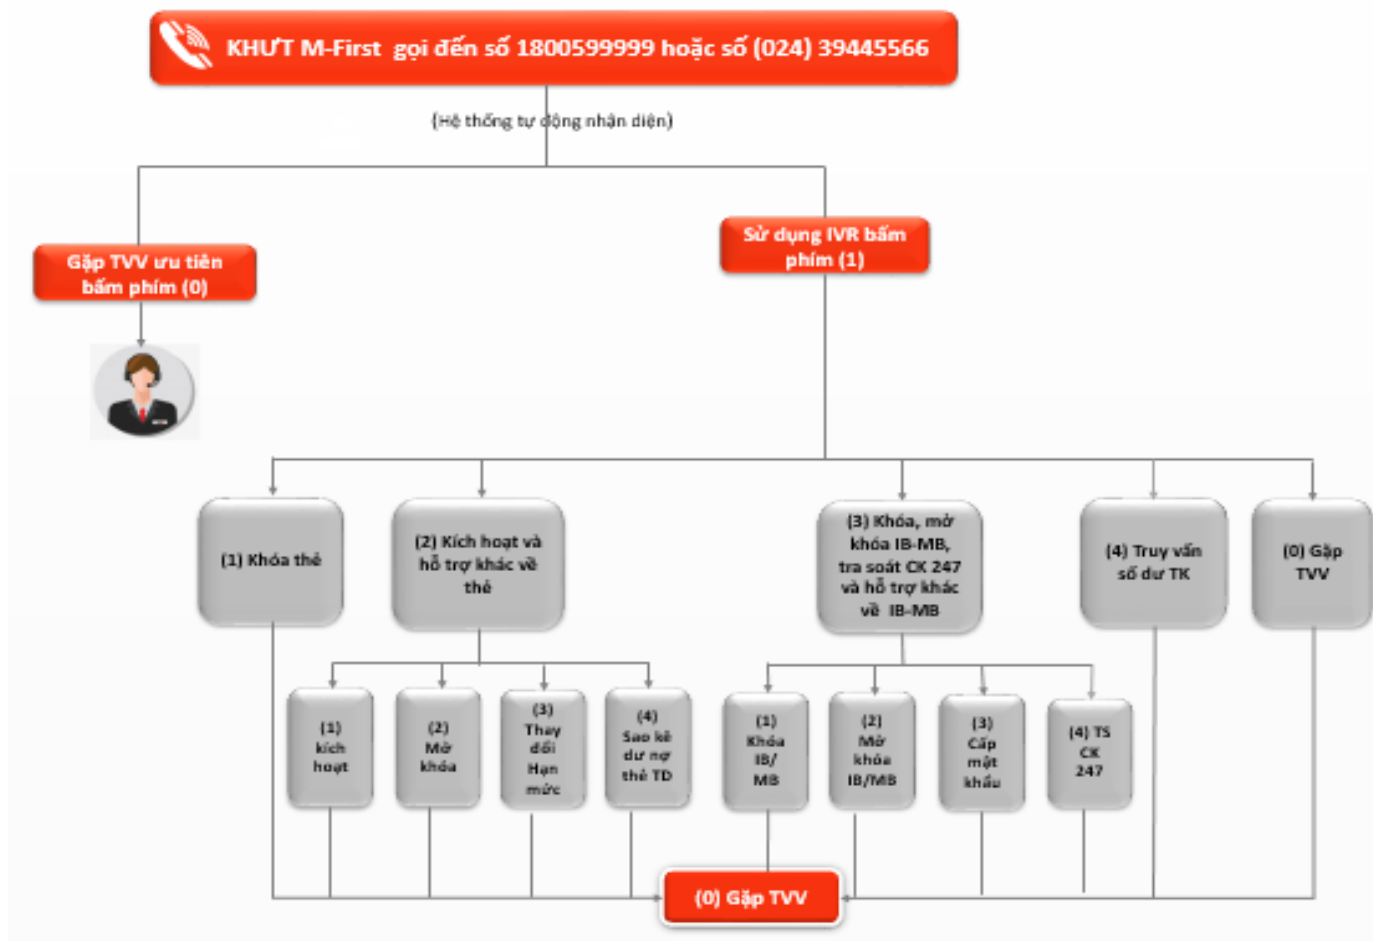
KHƯT M-First gọi đến số 1800599999 hoặc số (024) 39445566

(Hệ thống tự động nhận diện)

Gặp TVV ưu tiên bấm phím (0)

Sử dụng IVR bấm phím (1)

(1) Khóa thẻ

(2) Kích hoạt và hỗ trợ khác về thẻ

(3) Khóa, mở khóa IB-MB, tra soát CK 247 và hỗ trợ khác về IB-MB

(4) Truy vấn số dư TK

(0) Gặp TVV

(1) kích hoạt

(2) Mở khóa

(3) Thay đổi Hạn mức

(4) Sao kê dư nợ thẻ TD

(1) Khóa IB/ MB

(2) Mở khóa IB/MB

(3) Cấp mật khẩu

(4) TS CK 247

(0) Gặp TVV